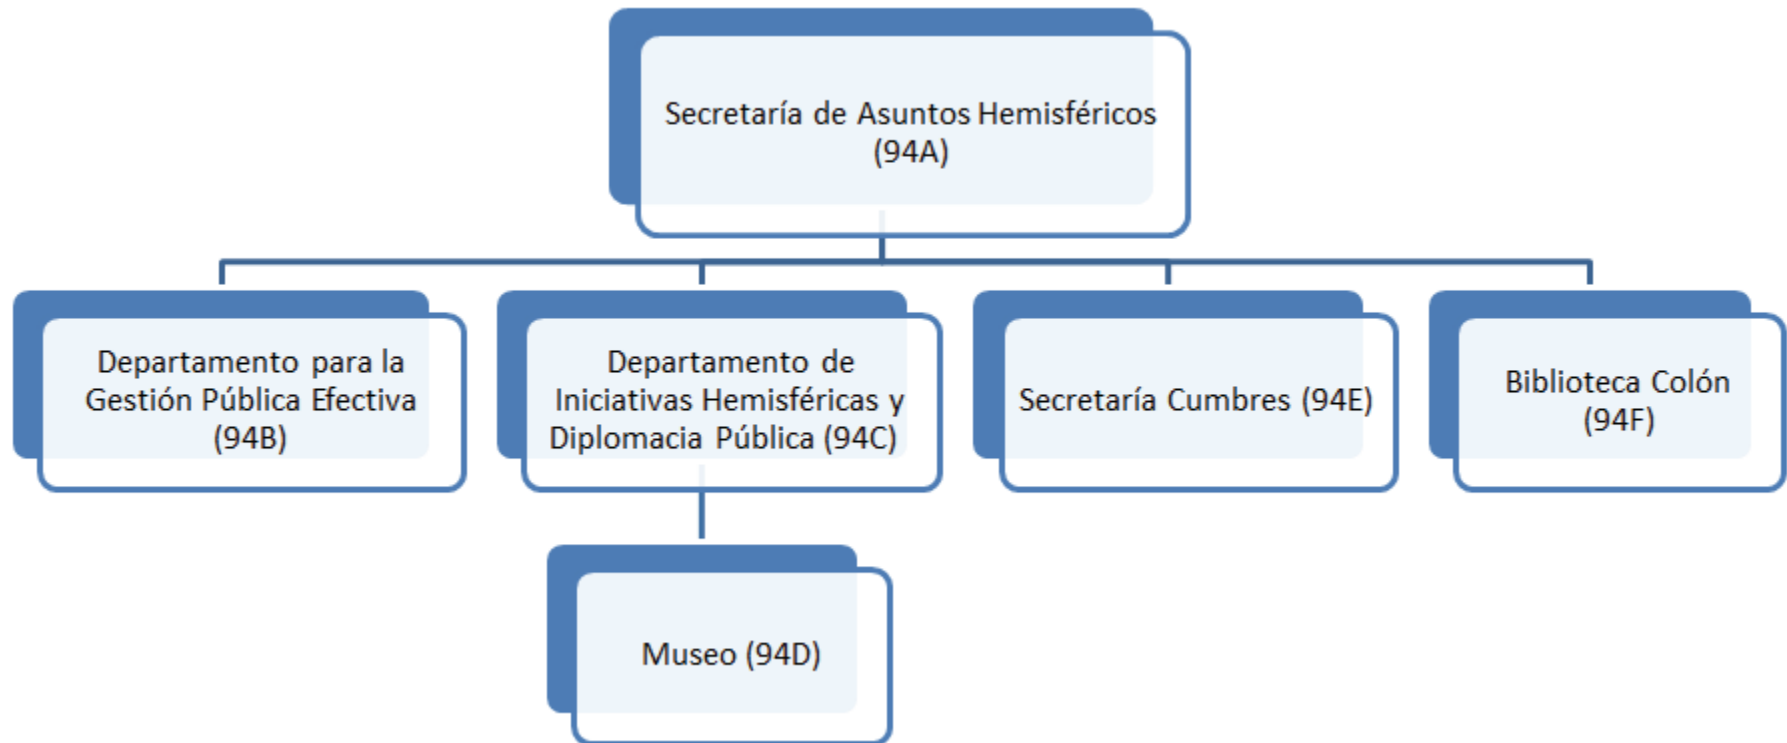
Secretaría de Asuntos Hemisféricos (94A)

Departamento para la Gestión Pública Efectiva (94B)

Departamento de Iniciativas Hemisféricas y Diplomacia Pública (94C)

Secretaría Cumbres (94E)

Biblioteca Colón (94F)

Museo (94D)